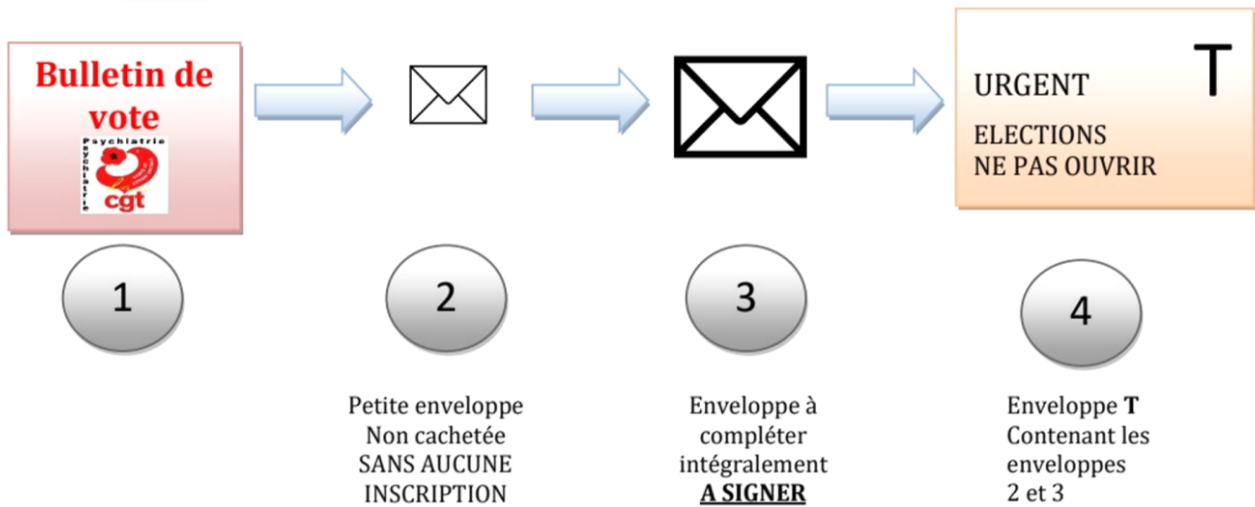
Bulletin de vote

Psychiatrie

Psychiatrie

cgt

URGENT

T

ELECTIONS
NE PAS OUVRIR

1

2

3

4

Petite enveloppe
Non cachetée
SANS AUCUNE
INSCRIPTION

Enveloppe à compléter intégralement
A SIGNER

Enveloppe T
Contenant les enveloppes
2 et 3